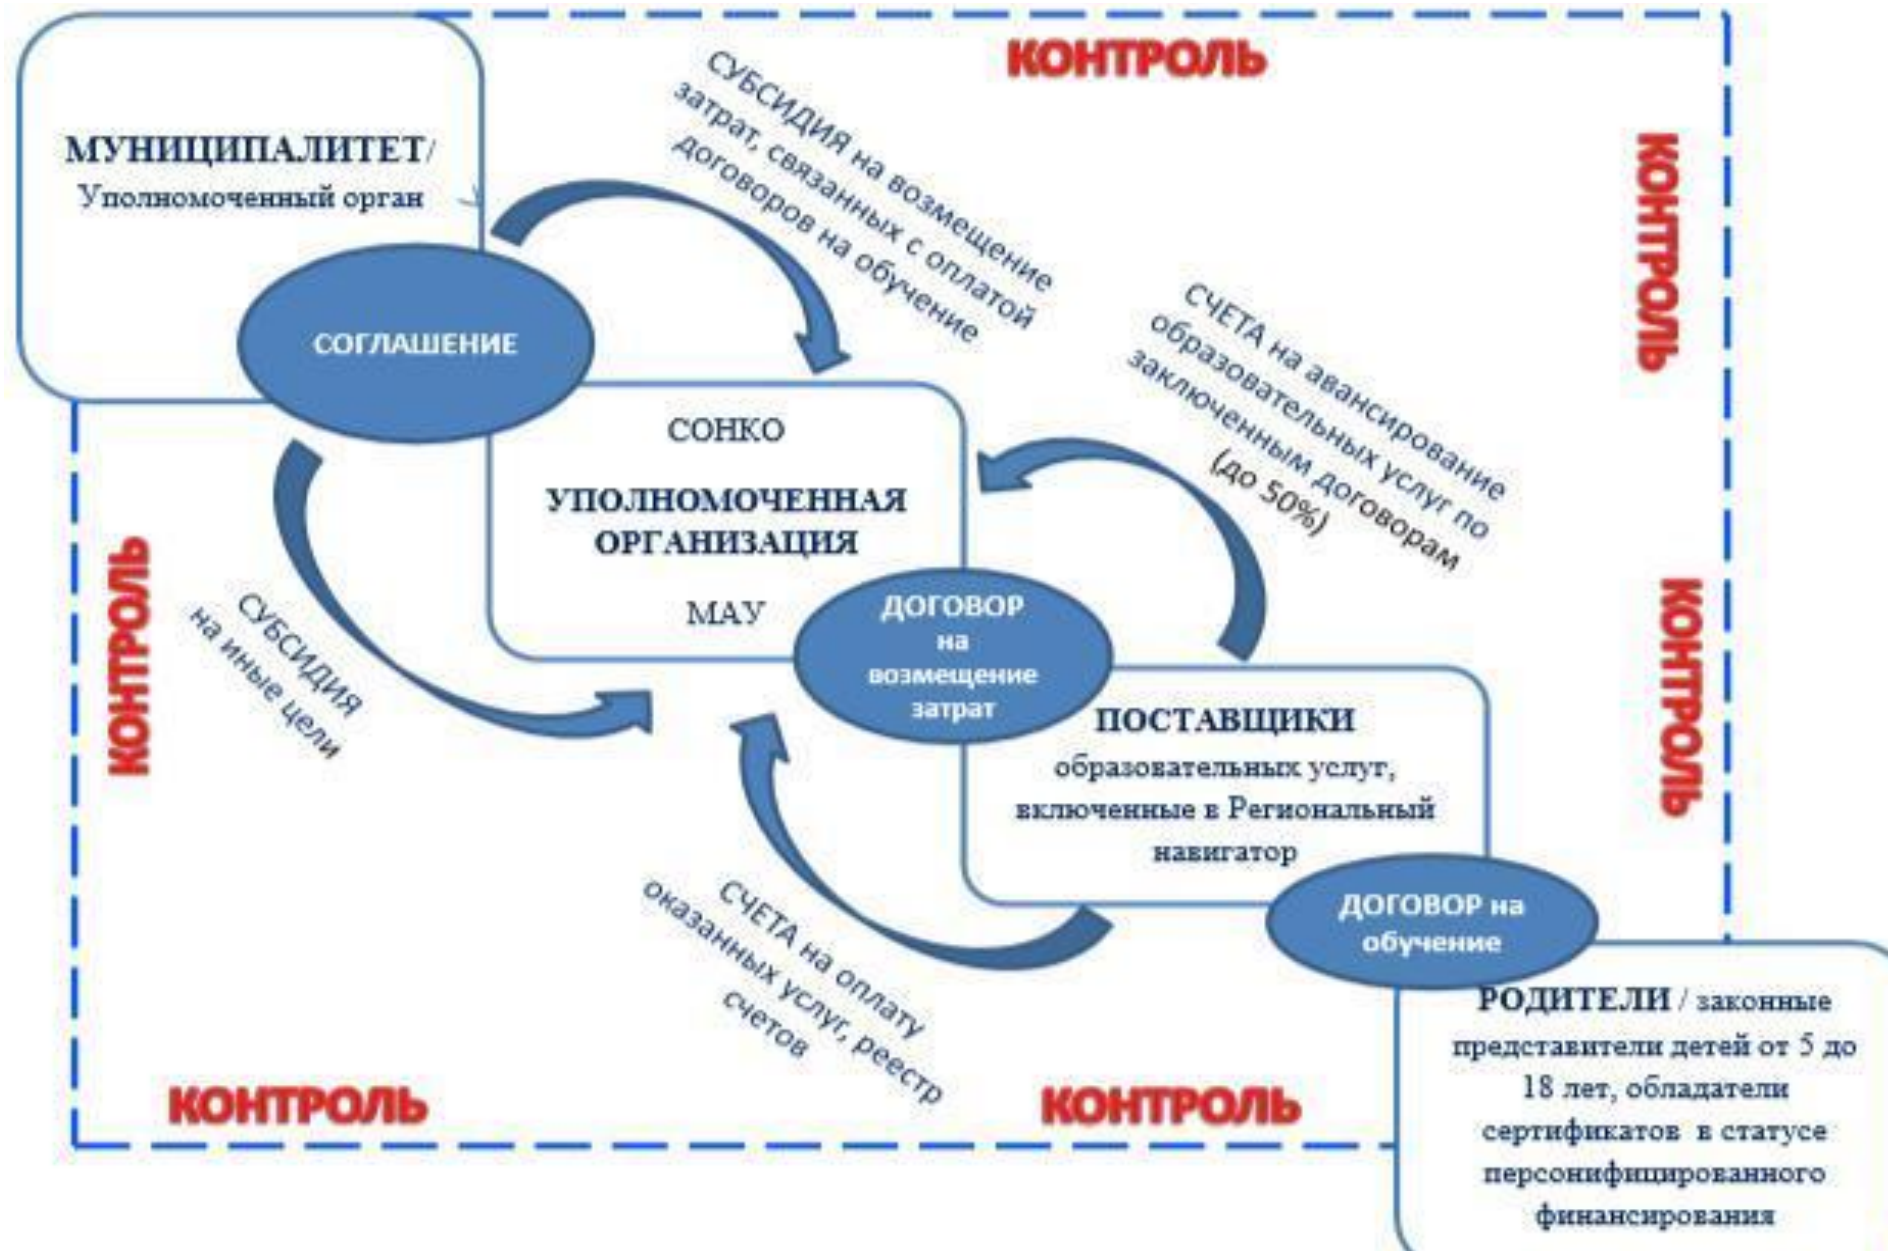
КОНТРОЛЬ

МУНИЦИПАЛИТЕТ/
Уполномоченный орган

СУБСИДИЯ на возмещение затрат, связанных с оплатой договоров на обучение

КОНТРОЛЬ

СОГЛАШЕНИЕ

СЧЕТА на авансирование образовательных услуг по заключенным договорам (до 50%)

СОНКО

УПОЛНОМОЧЕННАЯ ОРГАНИЗАЦИЯ

МАУ

КОНТРОЛЬ

СУБСИДИЯ на иные цели

ДОГОВОР на возмещение затрат

КОНТРОЛЬ

ПОСТАВЩИКИ образовательных услуг, включенные в Региональный навигатор

ДОГОВОР на обучение

СЧЕТА на оплату оказанных услуг, реестр счетов

РОДИТЕЛИ / законные представители детей от 5 до 18 лет, обладатели сертификатов в статусе персонифицированного финансирования

КОНТРОЛЬ

КОНТРОЛЬ